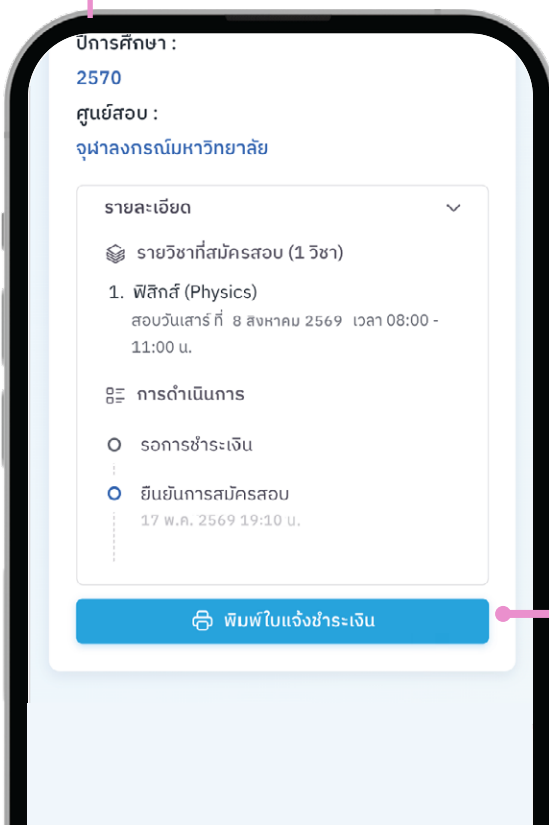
ปีการศึกษา :
2570
ศูนย์สอบ :
จุฬาลงกรณ์มหาวิทยาลัย

รายละเอียด

รายวิชาที่สมัครสอบ (1 วิชา)

1. ฟิสิกส์ (Physics)
สอบวันเสาร์ ที่ 8 สิงหาคม 2569 เวลา 08:00 - 11:00 น.

การดำเนินการ

รอการชำระเงิน

ยืนยันการสมัครสอบ
17 พ.ค. 2569 19:10 น.

พิมพ์ใบแจ้งชำระเงิน